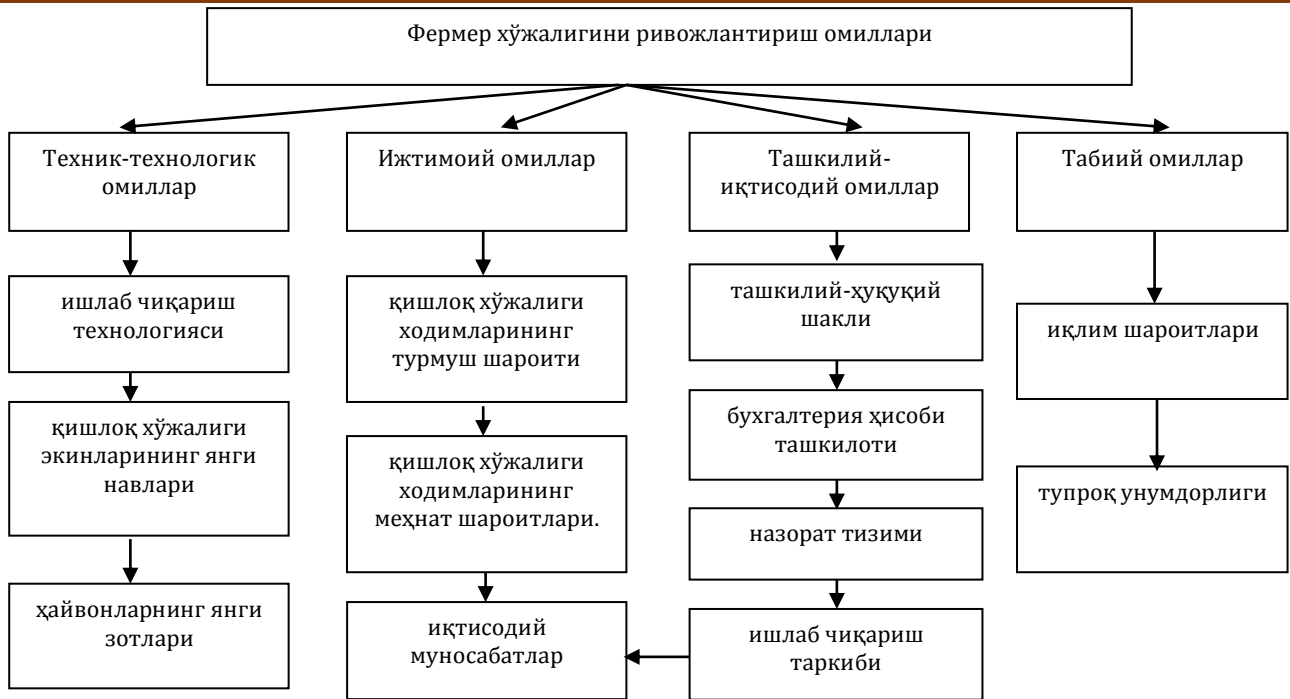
Фермер хўжалигини ривожлантириш омиллари

Техник-технологик омиллар

ишлаб чиқариш технологияси

қишлоқ хўжалиги экинларининг янги навлари

ҳайвонларнинг янги зотлари

Ижтимоий омиллар

қишлоқ хўжалиги ходимларининг турмуш шароити

қишлоқ хўжалиги ходимларининг меҳнат шароитлари.

иқтисодий муносабатлар

Ташкилий-иқтисодий омиллар

ташкилий-ҳуқуқий шакли

бухгалтерия ҳисоби ташкилоти

назорат тизими

ишлаб чиқариш таркиби

Табиий омиллар

иқлим шароитлари

тупроқ унумдорлиги